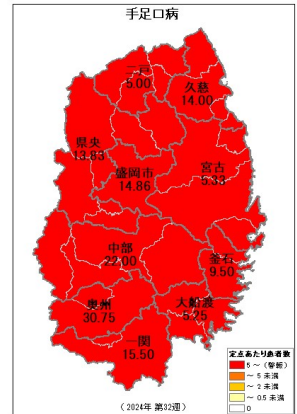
手足口病

二戸
5.00

久慈
14.00

県央
13.83

盛岡市
14.86

宮古
5.33

中部
22.00

釜石
9.50

奥州
30.75

大船渡
5.25

一関
15.50

定点あたり患者数
5 ～ （警報）
～ 5 未満
～ 2 未満
～ 0.5 未満
0

（2024年 第32週）